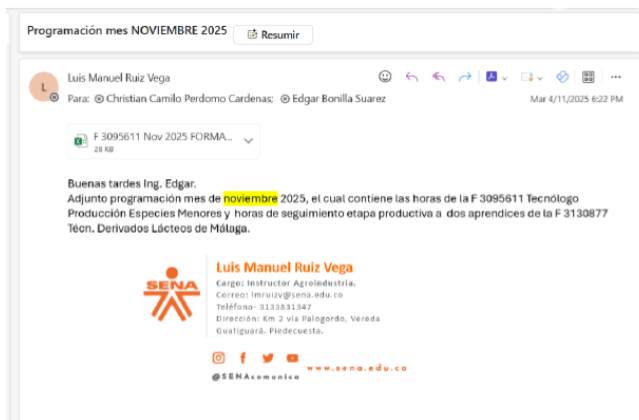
Programación mes NOVIEMBRE 2025 Resumir

L

Luis Manuel Ruiz Vega

Para: Christian Camilo Perdomo Cardenas; Edgar Bonilla Suarez

Mar 4/11/2025 6:22 PM

F 3095611 Nov 2025 FORMA...
28 KB

Buenas tardes Ing. Edgar.
Adjunto programación mes de noviembre 2025, el cual contiene las horas de la F 3095611 Tecnólogo Producción Especies Menores y horas de seguimiento etapa productiva a dos aprendices de la F 3130877 Técn. Derivados Lácteos de Málaga.

SENA

Luis Manuel Ruiz Vega
Cargo: Instructor Agroindustria.
Correo: lmruizv@sena.edu.co
Teléfono- 3133831347
Dirección: Km 2 vía Palogordo, Vereda Guatiguará. Piedecuesta.

@SENAcomunica www.sena.edu.co